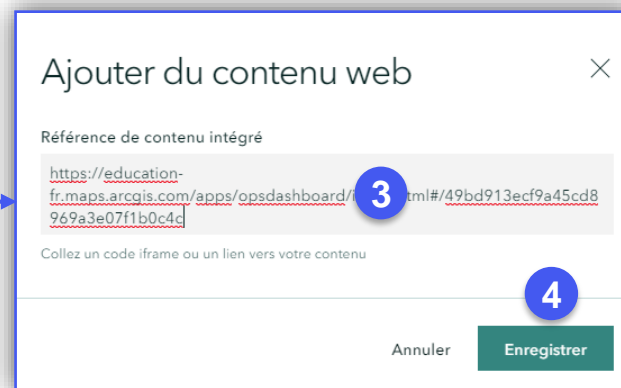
Ajouter du contenu web

Référence de contenu intégré

https://education-fr.maps.arcgis.com/apps/opsdashboard/i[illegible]tml#/49bd913ecf9a45cd8969a3e07f1b0c4c

3

Collez un code iframe ou un lien vers votre contenu

4

Annuler

Enregistrer